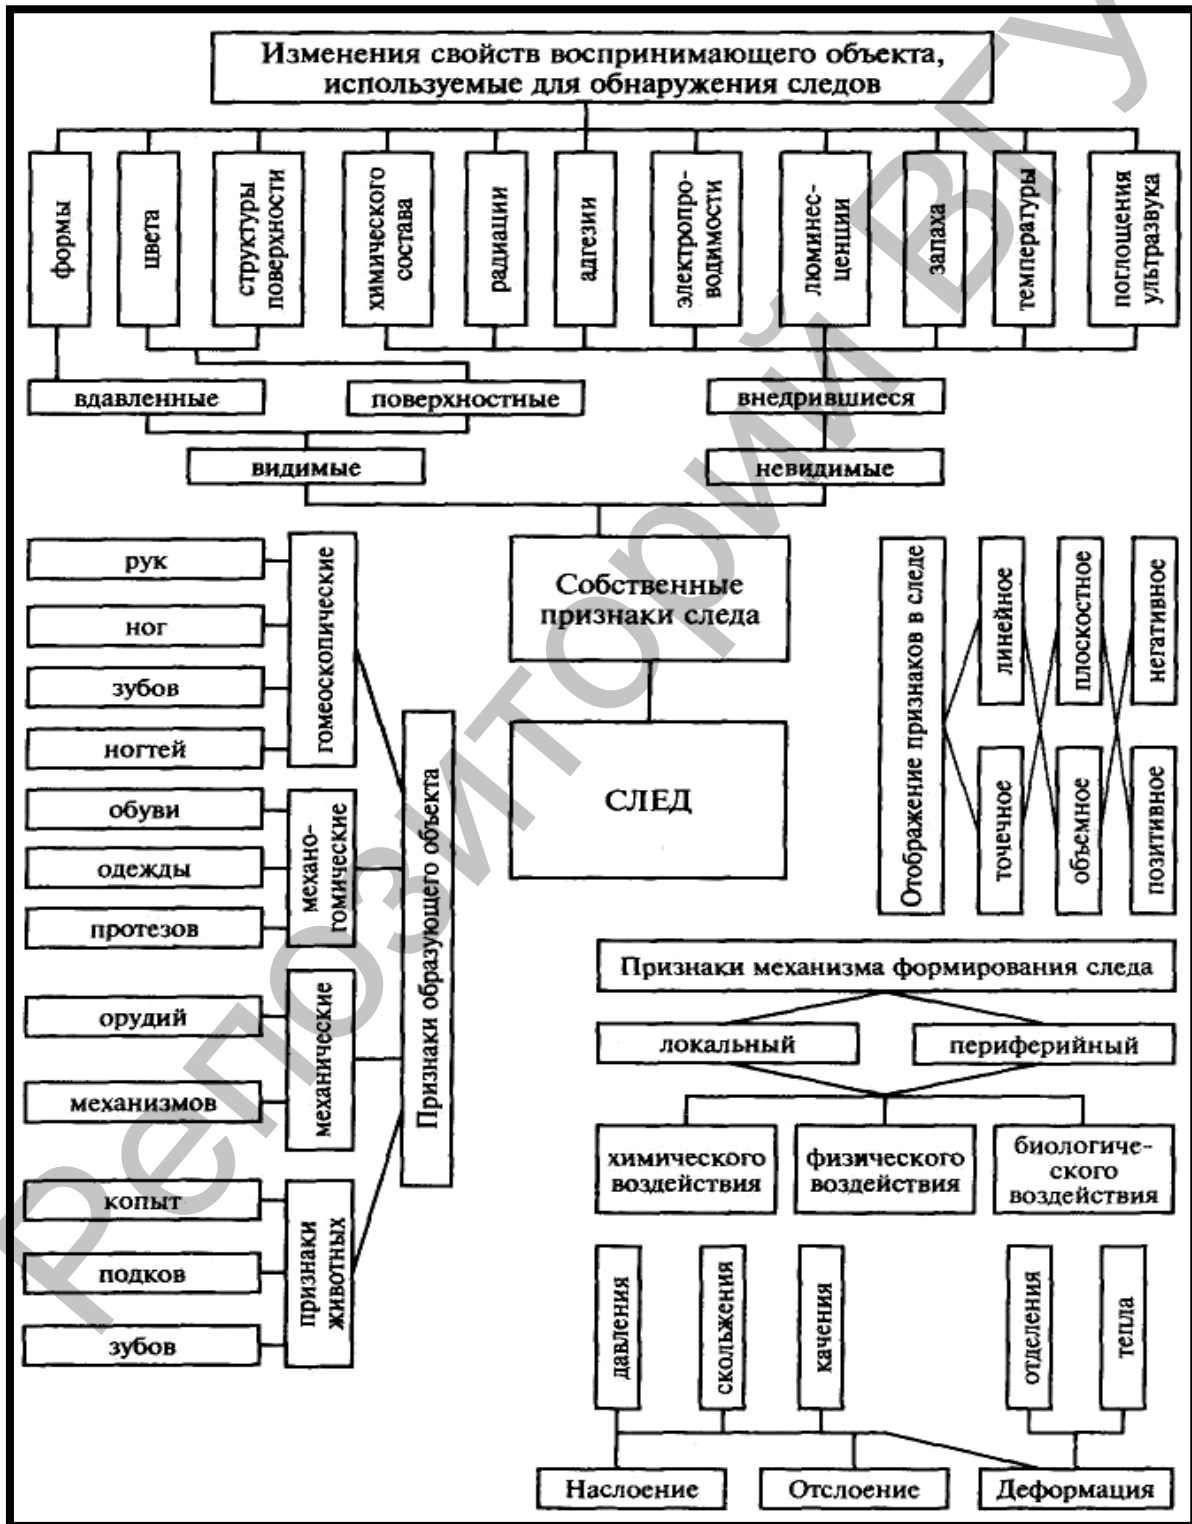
Изменения свойств воспринимающего объекта, используемые для обнаружения следов

формы

цвета

структуры поверхности

химического состава

радиации

адгезии

электропроводимости

люминесценции

запаха

температуры

поглощения ультразвука

вдавленные

поверхностные

внедрившиеся

видимые

невидимые

Собственные признаки следа

СЛЕД

рук

ног

зубов

ногтей

гомеоскопические

обуви

одежды

протезов

механогомические

орудий

механизмов

механические

копыт

подков

зубов

признаки животных

Признаки образующего объекта

Отображение признаков в следе

линейное

точечное

плоскостное

объемное

негативное

позитивное

Признаки механизма формирования следа

локальный

периферийный

химического воздействия

физического воздействия

биологического воздействия

давления

скольжения

качения

отделения

тепла

Наслоение

Отслоение

Деформация

Репозиторий ВГУ